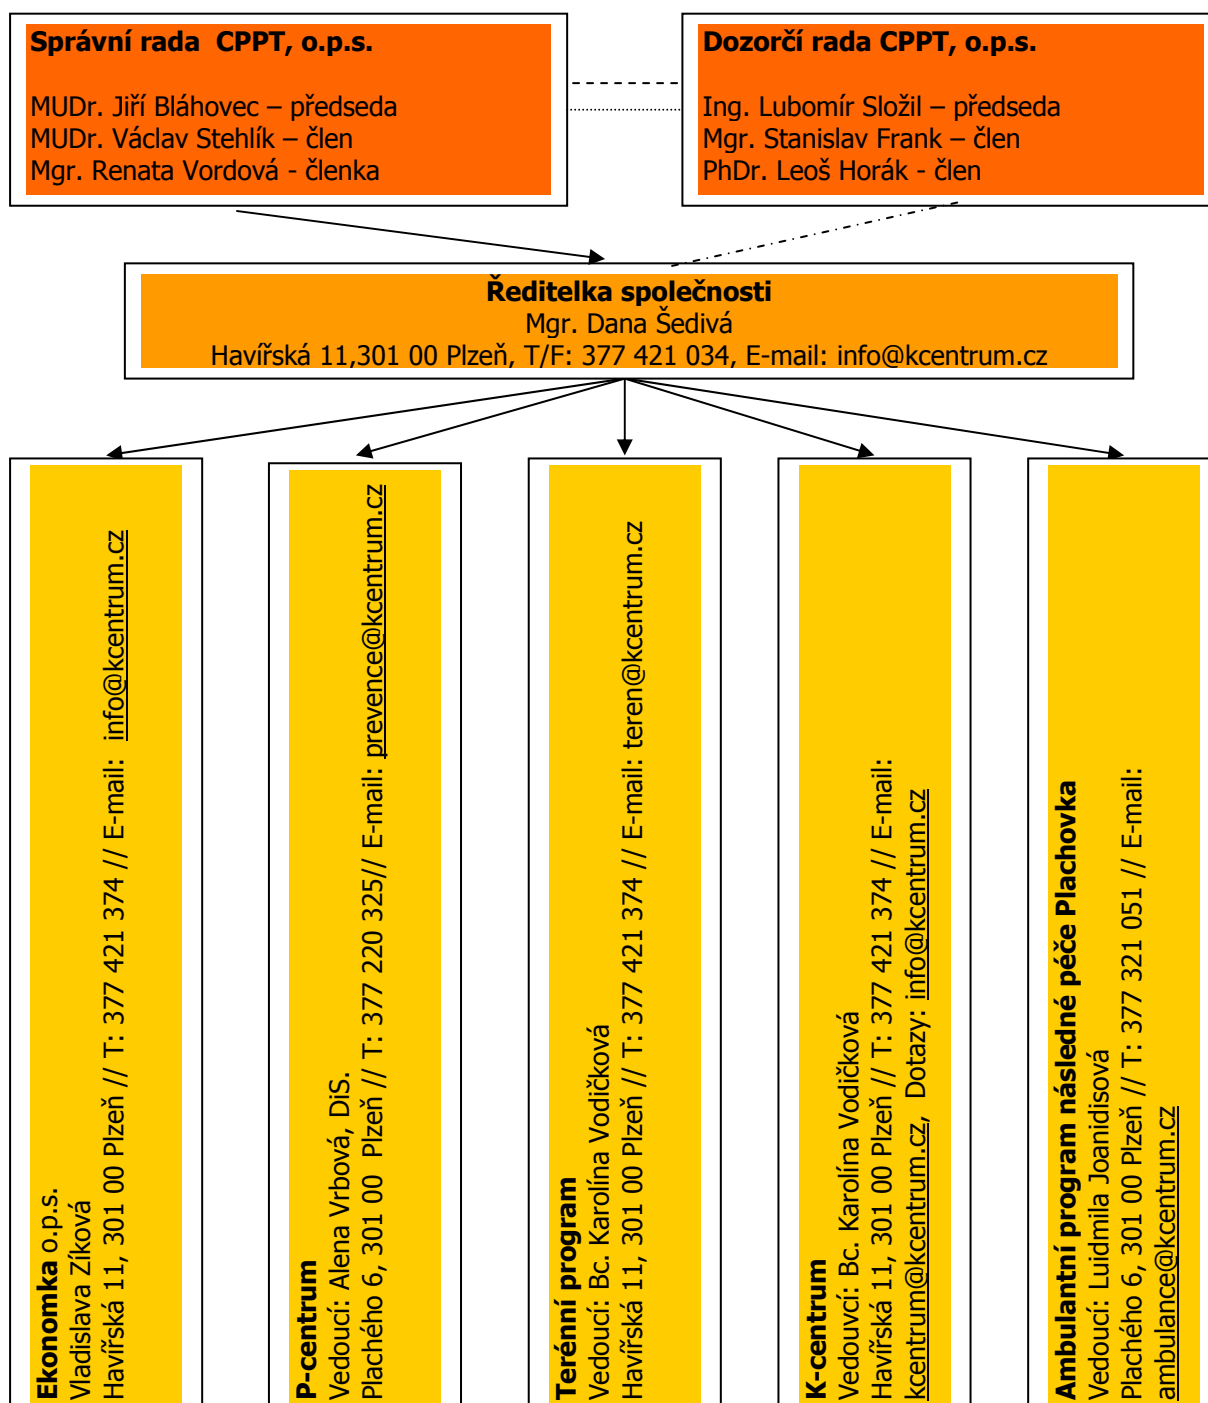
Správní rada CPPT, o.p.s.

MUDr. Jiří Bláhovec – předseda
MUDr. Václav Stehlík – člen
Mgr. Renata Vordová - členka

Dozorčí rada CPPT, o.p.s.

Ing. Lubomír Složil – předseda
Mgr. Stanislav Frank – člen
PhDr. Leoš Horák - člen

Ředitelka společnosti
Mgr. Dana Šedivá
Havířská 11,301 00 Plzeň, T/F: 377 421 034, E-mail: info@kcentrum.cz

Ekonomka o.p.s.
Vladislava Zíková
Havířská 11, 301 00 Plzeň // T: 377 421 374 // E-mail: info@kcentrum.cz

P-centrum
Vedoucí: Alena Vrbová, DiS.
Plachého 6, 301 00 Plzeň // T: 377 220 325// E-mail: prevence@kcentrum.cz

Terénní program
Vedoucí: Bc. Karolína Vodičková
Havířská 11, 301 00 Plzeň // T: 377 421 374 // E-mail: teren@kcentrum.cz

K-centrum
Vedoucí: Bc. Karolína Vodičková
Havířská 11, 301 00 Plzeň // T: 377 421 374 // E-mail: kcentrum@kcentrum.cz, Dotazy: info@kcentrum.cz

Ambulantní program následné péče Plachovka
Vedoucí: Ludmila Joanidisová
Plachého 6, 301 00 Plzeň // T: 377 321 051 // E-mail: ambulance@kcentrum.cz